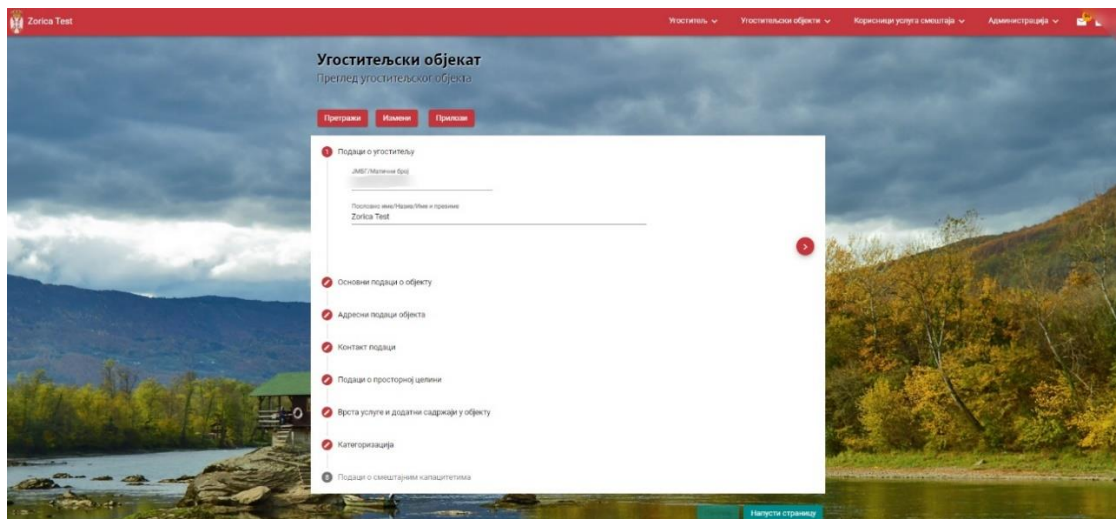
Zorica Test

Угоститељ ⌄ Угоститељски објекти ⌄ Корисници услуга смештаја ⌄ Администрација ⌄

Угоститељски објекат

Преглед угоститељског објекта

Претражи Измени Прикажи

1 Подаци о угоститељу

ЈМБГ/Матични број

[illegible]

Пословно име/Назив/Име и презиме

Zorica Test

Основни подаци о објекту

Адресни подаци објекта

Контакт подаци

Подаци о просторној целини

Врста услуге и додатни садржаји у објекту

Категоризација

9 Подаци о смештајним капацитетима

Напусти страницу